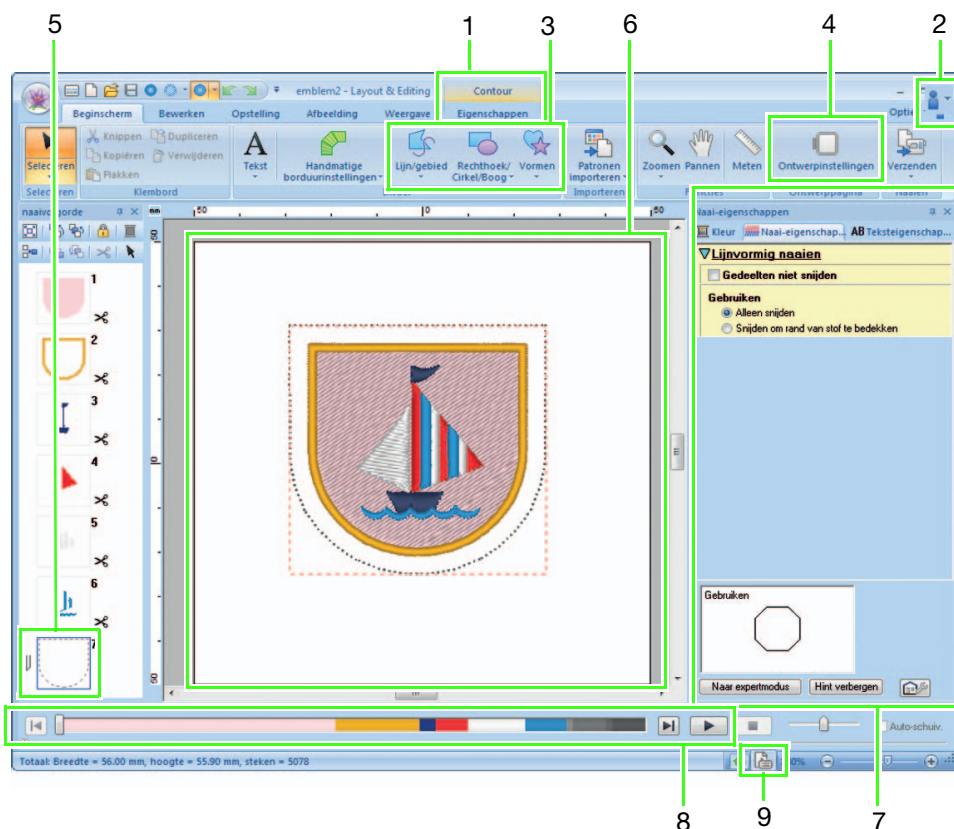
5
1
3
6
4
2

emblem2 - Layout & Editing
Contour
Beginscherm
Bewerken
Opstelling
Afbeelding
Weergave
Eigenschappen
Opti

Selecteren
Knippen
Kopiëren
Plakken
Dupliceren
Verwijderen
Selecteren
Klembord
Tekst
Handmatige borduurinstellingen
Lijn/gebied
Rechthoek/ Cirkel/Boog
Vormen
Patronen importeren
Importeren
Zoomen
Pannen
Meten
Ontwerpinstellingen
Ontwerppagina
Verzenden
Naaien

naaivolgorde
1
2
3
4
5
6
7

Naai-eigenschappen
Kleur
Naai-eigenschap...
AB Teksteigenschap...
Lijnvormig naaien
Gedeelten niet snijden
Gebruiken
Alleen snijden
Snijden om rand van stof te bedekken

Gebruiken
Naar expertmodus
Hint verbergen

Auto-schuiv.
Totaal: Breedte = 56.00 mm, hoogte = 55.90 mm, steken = 5078

8
9
7